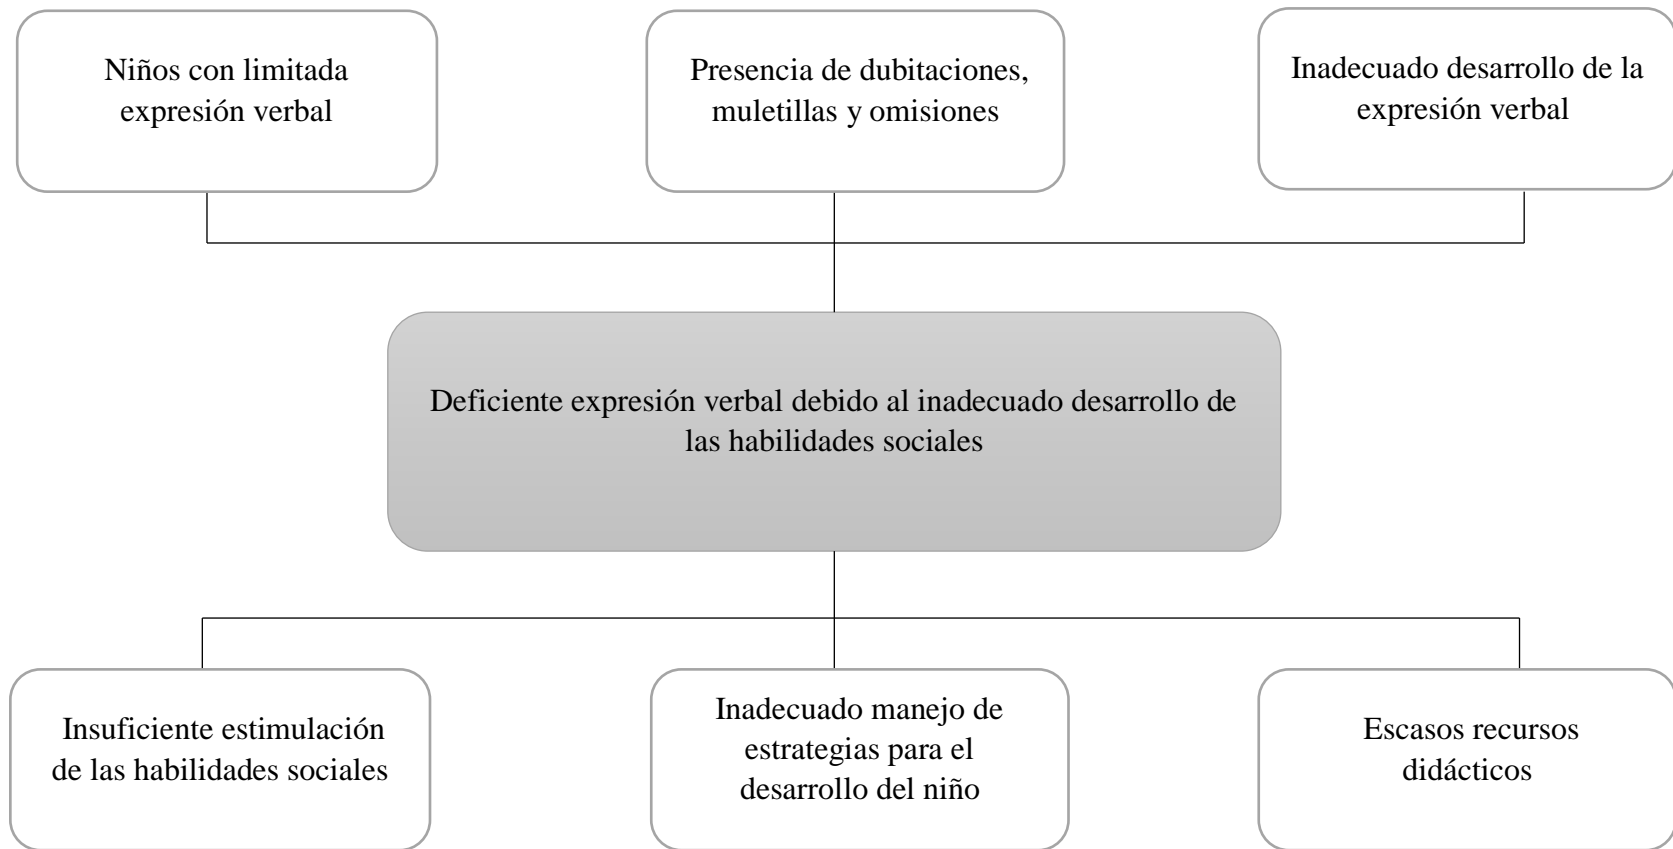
Niños con limitada expresión verbal

Presencia de dubitaciones, muletillas y omisiones

Inadecuado desarrollo de la expresión verbal

Deficiente expresión verbal debido al inadecuado desarrollo de las habilidades sociales

Insuficiente estimulación de las habilidades sociales

Inadecuado manejo de estrategias para el desarrollo del niño

Escasos recursos didácticos